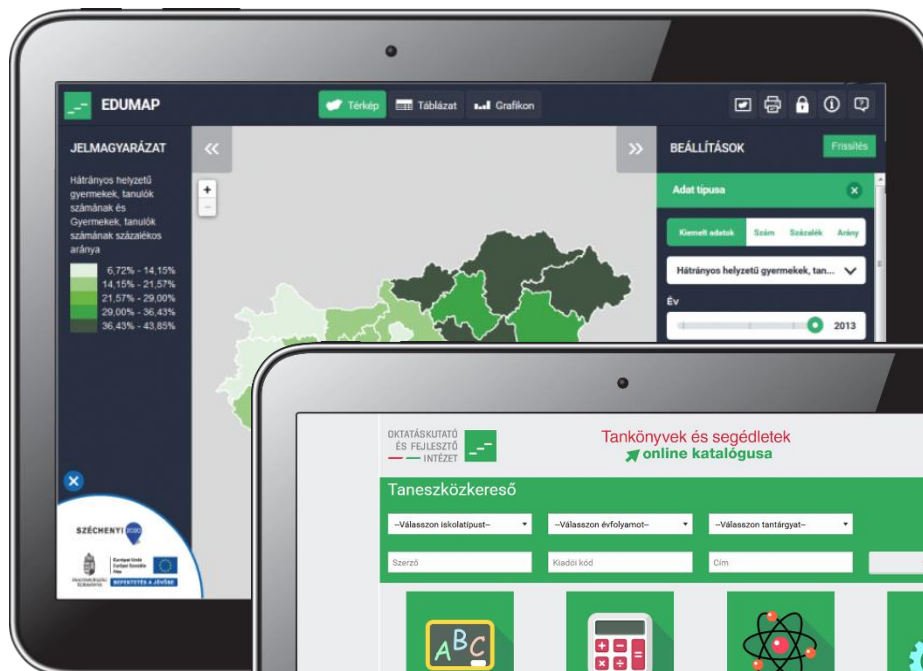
EDUMAP

Térkép Táblázat Grafikon

JELMAGYARÁZAT

Hátrányos helyzetű gyermekek, tanulók számának és Gyermekek, tanulók számának százalékos aránya

6,72% - 14,15%
14,15% - 21,57%
21,57% - 29,00%
29,00% - 36,43%
36,43% - 43,85%

BEÁLLÍTÁSOK

Frissítés

Adat típusa

Kiemelt adatok Szám Százalék Arány

Hátrányos helyzetű gyermekek, tan...

Év

2013

SZÉCHENYI 2020

Európai Unió Európai Szociális Alap

MAGYARORSZÁG KORMÁNYA

BEFEKTETÉS A JÖVŐBE

OKTATÁSKUTATÓ ÉS FEJLESZTŐ INTÉZET

Tankönyvek és segédletek online katalógusa

Taneszközkereső

--Válasszon iskolatípust--

--Válasszon évfolyamot--

--Válasszon tantárgyat--

Szerző

Kiadói kód

Cím

ABC